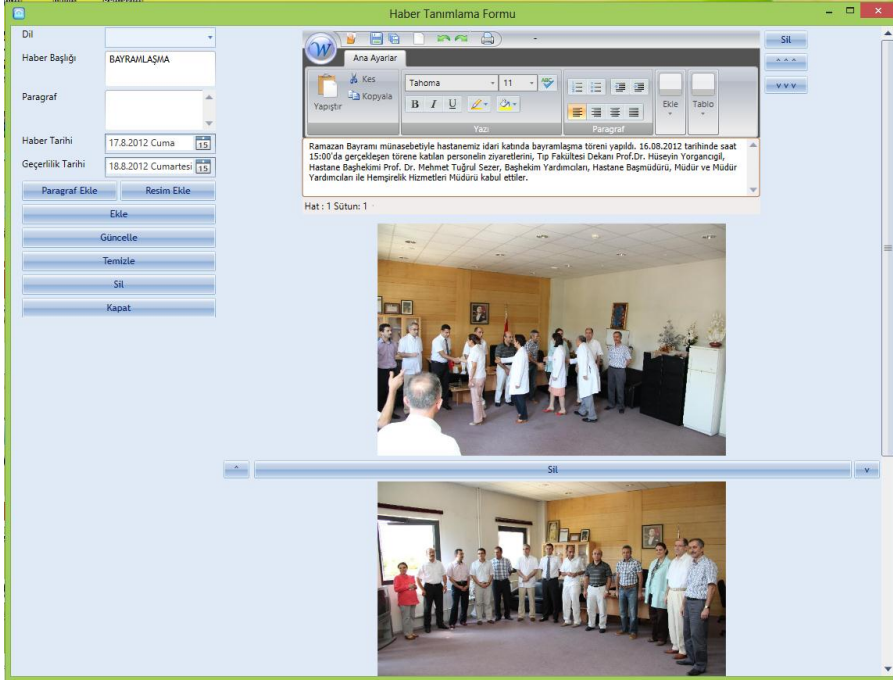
Haber Tanımlama Formu

Dil

Haber Başlığı
BAYRAMLAŞMA

Paragraf

Haber Tarihi
17.8.2012 Cuma

Geçerlilik Tarihi
18.8.2012 Cumartesi

Paragraf Ekle
Resim Ekle
Ekle
Güncelle
Temizle
Sil
Kapat

Ana Ayarlar
Yapıştır
Kes
Kopyala
Tahoma
11
B I U
Yazı
Paragraf
Ekle
Tablo

Ramazan Bayramı münasebetiyle hastanemiz idari katında bayramlaşma töreni yapıldı. 16.08.2012 tarihinde saat 15:00'da gerçekleşen törene katılan personelin ziyaretlerini, Tıp Fakültesi Dekanı Prof.Dr. Hüseyin Yorgancıgil, Hastane Başhekimi Prof. Dr. Mehmet Tuğrul Sezer, Başhekim Yardımcıları, Hastane Başmüdürü, Müdür ve Müdür Yardımcıları ile Hemşirelik Hizmetleri Müdürü kabul ettiler.

Hat : 1 Sütun: 1

Sil
^^^
vvv

^
Sil
v